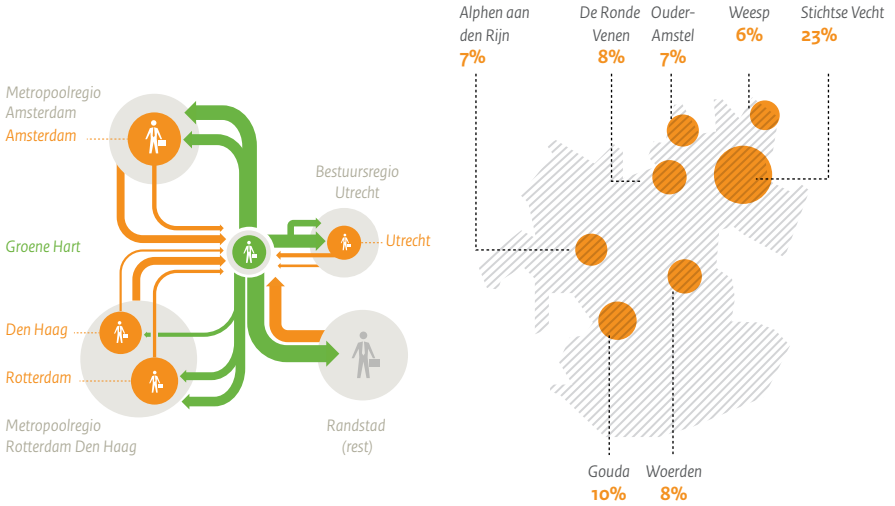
Metropoolregio Amsterdam
Amsterdam

Bestuursregio Utrecht

Groene Hart

Utrecht

Den Haag

Rotterdam

Metropoolregio Rotterdam Den Haag

Randstad (rest)

Alphen aan den Rijn
7%

De Ronde Venen
8%

Ouder-Amstel
7%

Weesp
6%

Stichtse Vecht
23%

Gouda
10%

Woerden
8%